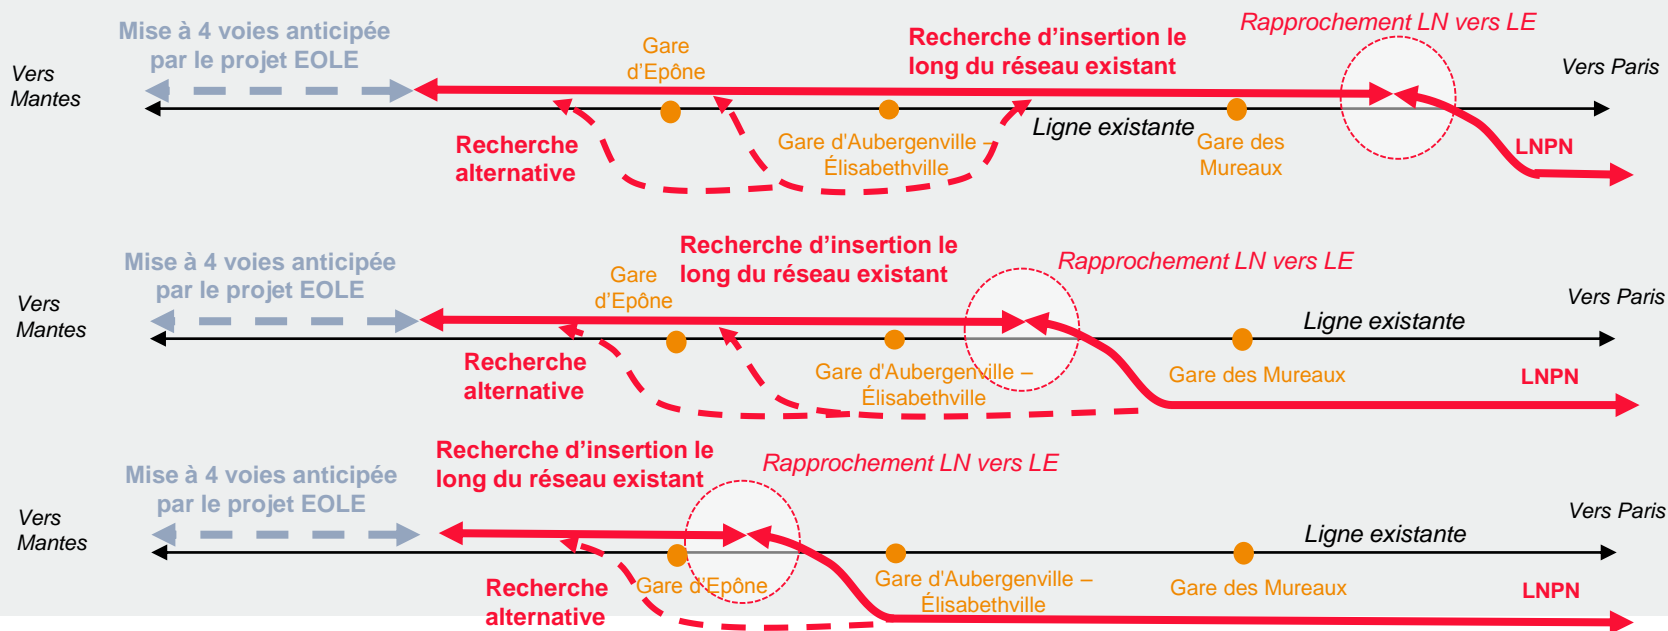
Mise à 4 voies anticipée par le projet EOLE

Gare d'Epône

Recherche d'insertion le long du réseau existant

Rapprochement LN vers LE

Vers Mantes

Vers Paris

Recherche alternative

Gare d'Aubergenville – Élisabethville

Ligne existante

Gare des Mureaux

LNPN

Mise à 4 voies anticipée par le projet EOLE

Gare d'Epône

Recherche d'insertion le long du réseau existant

Rapprochement LN vers LE

Vers Mantes

Vers Paris

Ligne existante

Recherche alternative

Gare d'Aubergenville – Élisabethville

Gare des Mureaux

LNPN

Recherche d'insertion le long du réseau existant

Mise à 4 voies anticipée par le projet EOLE

Rapprochement LN vers LE

Vers Mantes

Vers Paris

Ligne existante

Recherche alternative

Gare d'Epône

Gare d'Aubergenville – Élisabethville

Gare des Mureaux

LNPN